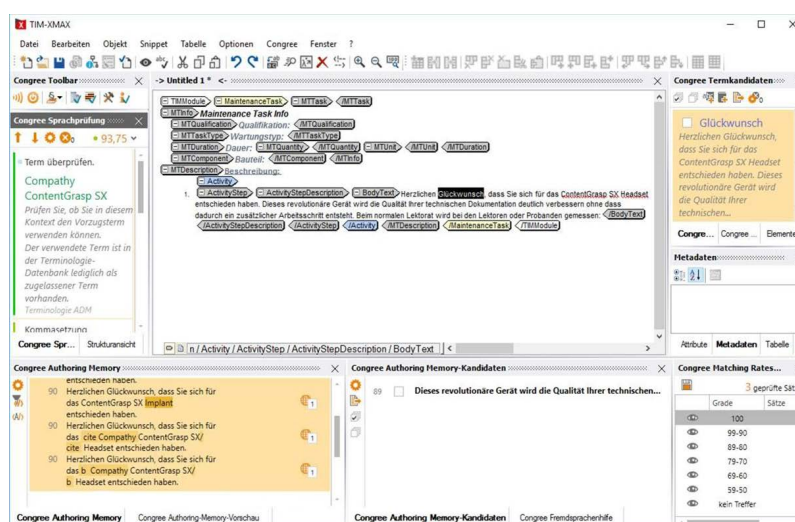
TIM-XMAX

Datei Bearbeiten Objekt Snippet Tabelle Optionen Congree Fenster ?

Congree Toolbar

-> Untitled 1 * <-

Congree Termkandidaten

Congree Sprachprüfung

93,75

Term überprüfen.

Compathy ContentGrasp SX

Prüfen Sie, ob Sie in diesem Kontext den Vorzugsterm verwenden können. Der verwendete Term ist in der Terminologie-Datenbank lediglich als zugelassener Term vorhanden.

Terminologie ADM

Kommasetzung

Congree Spr... Strukturansicht

TIMModule MaintenanceTask MTTask /MTTask

MTInfo Maintenance Task Info

MTQualification Qualifikation: /MTQualification

MTTaskType Wartungstyp: /MTTaskType

MTDuration Dauer: MTQuantity /MTQuantity MTUnit /MTUnit /MTDuration

MTComponent Bauteil: /MTComponent /MTInfo

MTDescription Beschreibung:

Activity

1. ActivityStep ActivityStepDescription BodyText Herzlichen Glückwunsch, dass Sie sich für das ContentGrasp SX Headset entschieden haben. Dieses revolutionäre Gerät wird die Qualität Ihrer technischen Dokumentation deutlich verbessern ohne dass dadurch ein zusätzlicher Arbeitsschritt entsteht. Beim normalen Lektorat wird bei den Lektoren oder Probanden gemessen: /BodyText /ActivityStepDescription /ActivityStep /Activity /MTDescription /MaintenanceTask /TIMModule

n / Activity / ActivityStep / ActivityStepDescription / BodyText

Glückwunsch

Herzlichen Glückwunsch, dass Sie sich für das ContentGrasp SX Headset entschieden haben. Dieses revolutionäre Gerät wird die Qualität Ihrer technischen...

Congre... Congree ... Elemente

Metadaten

Attribute Metadaten Tabelle

Congree Authoring Memory

entschieden haben.

90 Herzlichen Glückwunsch, dass Sie sich für das ContentGrasp SX Implant entschieden haben. 1

90 Herzlichen Glückwunsch, dass Sie sich für das cite Compathy ContentGrasp SX/ cite Headset entschieden haben. 1

90 Herzlichen Glückwunsch, dass Sie sich für das b Compathy ContentGrasp SX/ b Headset entschieden haben. 1

Congree Authoring Memory Congree Authoring-Memory-Vorschau

Congree Authoring Memory-Kandidaten

89 Dieses revolutionäre Gerät wird die Qualität Ihrer technischen...

Congree Authoring Memory-Kandidaten Congree Fremdsprachenhilfe

Congree Matching Rates...

3 geprüfte Sät

| | Grade | Sätze |
|---|---|---|
| | 100 | |
| | 99-90 | |
| | 89-80 | |
| | 79-70 | |
| | 69-60 | |
| | 59-50 | |
| | kein Treffer | |